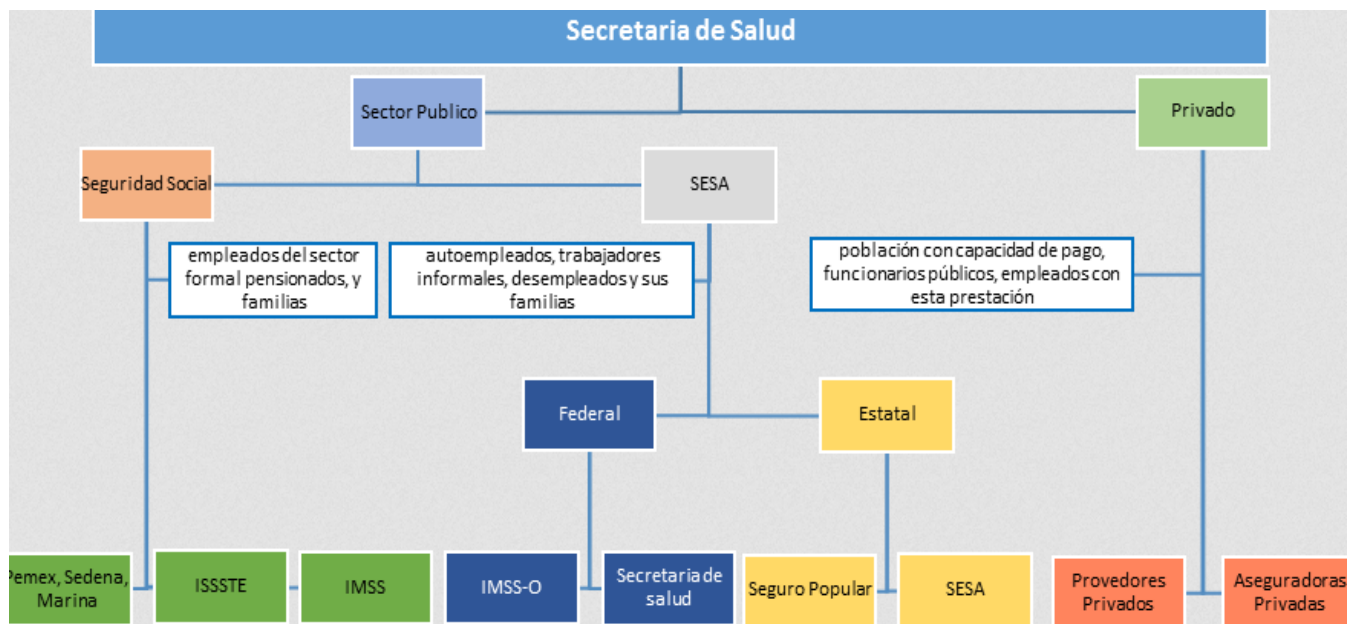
Secretaria de Salud

Sector Publico

Privado

Seguridad Social

SESA

empleados del sector formal pensionados, y familias

autoempleados, trabajadores informales, desempleados y sus familias

población con capacidad de pago, funcionarios públicos, empleados con esta prestación

Federal

Estatal

Pemex, Sedena, Marina

ISSSTE

IMSS

IMSS-O

Secretaria de salud

Seguro Popular

SESA

Provedores Privados

Aseguradoras Privadas